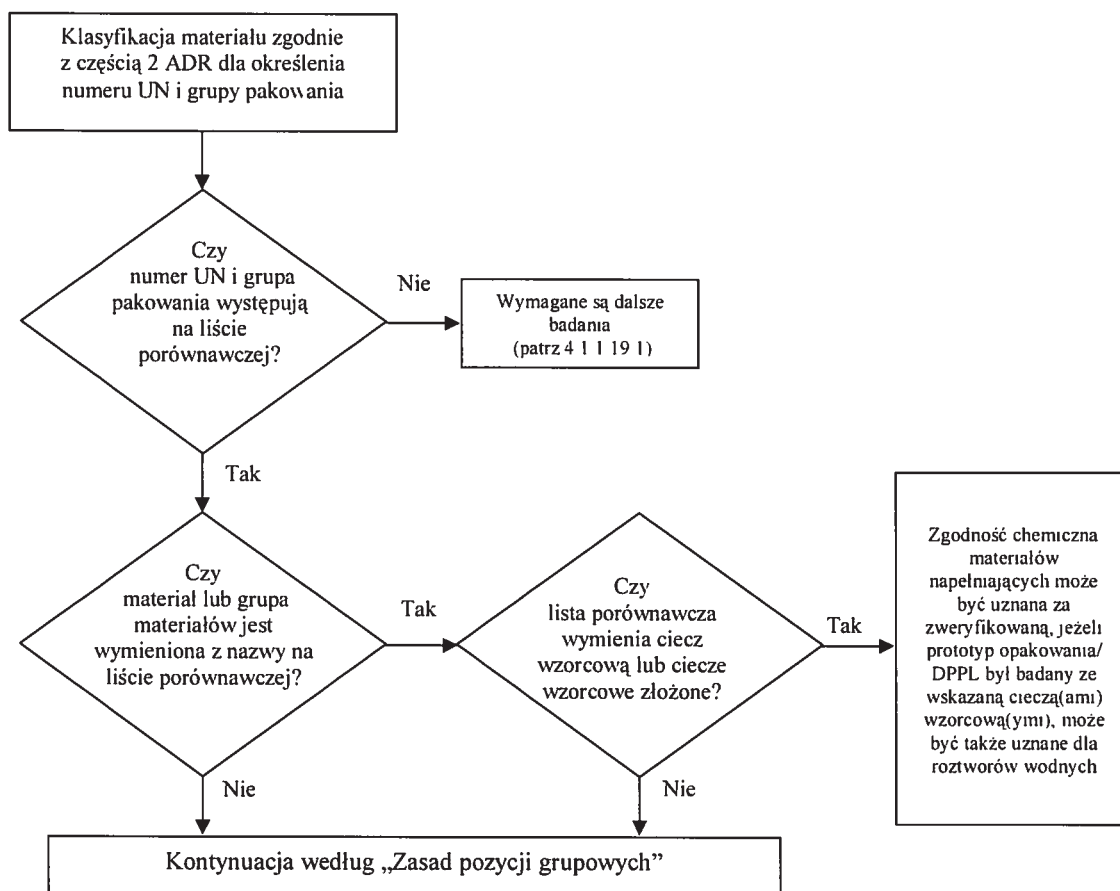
Klasyfikacja materiału zgodnie z częścią 2 ADR dla określenia numeru UN i grupy pakowania

Czy numer UN i grupa pakowania występują na liście porównawczej?

Nie

Wymagane są dalsze badania (patrz 4 1 1 19 1)

Tak

Czy materiał lub grupa materiałów jest wymieniona z nazwy na liście porównawczej?

Tak

Czy lista porównawcza wymienia ciecz wzorcową lub ciecze wzorcowe złożone?

Tak

Zgodność chemiczna materiałów napełniających może być uznana za zweryfikowaną, jeżeli prototyp opakowania/ DPPL był badany ze wskazaną cieczą(ami) wzorcową(ymi), może być także uznane dla roztworów wodnych

Nie

Nie

Kontynuacja według „Zasad pozycji grupowych"